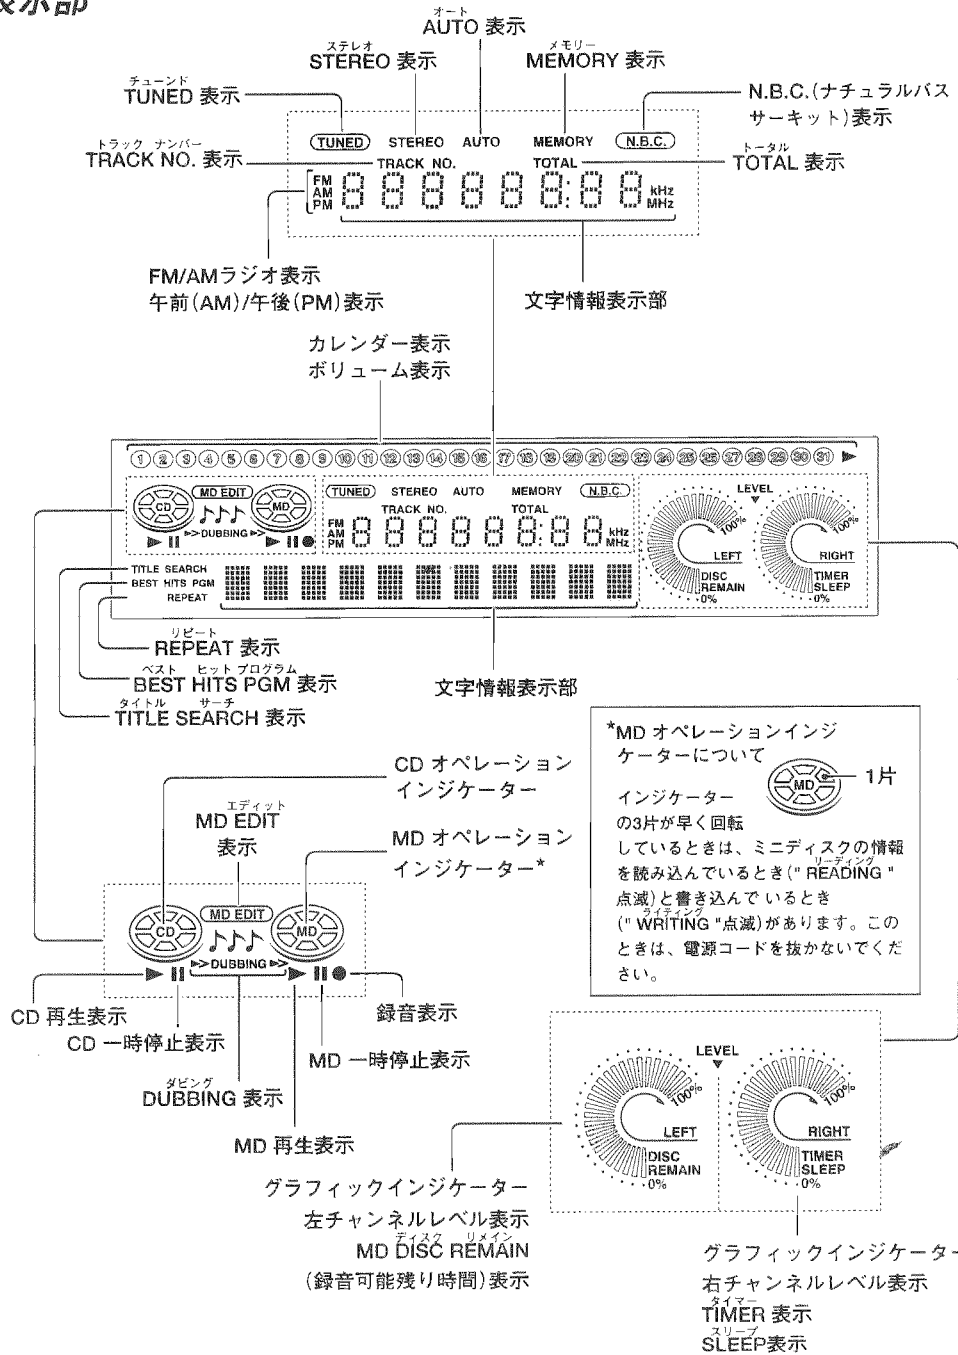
表示部

オート
AUTO 表示

ステレオ
STEREO 表示

メモリー
MEMORY 表示

チューンド
TUNED 表示

N.B.C.(ナチュラルバスサーキット)表示

トラック ナンバー
TRACK NO. 表示

トータル
TOTAL 表示

TUNED STEREO AUTO MEMORY N.B.C.
TRACK NO. TOTAL
FM AM PM 8 8 8 8 8 8:8 8 kHz MHz

FM/AMラジオ表示
午前(AM)/午後(PM)表示

文字情報表示部

カレンダー表示
ボリューム表示

1 2 3 4 5 6 7 8 9 10 11 12 13 14 15 16 17 18 19 20 21 22 23 24 25 26 27 28 29 30 31

CD MD EDIT MD
DUBBING
TUNED STEREO AUTO MEMORY N.B.C.
TRACK NO. TOTAL
FM AM PM kHz MHz
LEVEL
100% 100%
LEFT RIGHT
DISC REMAIN 0% TIMER SLEEP 0%
TITLE SEARCH
BEST HITS PGM
REPEAT

リピート
REPEAT 表示

ベスト ヒット プログラム
BEST HITS PGM 表示

タイトル サーチ
TITLE SEARCH 表示

文字情報表示部

*MD オペレーションインジケーターについて

1片

インジケーターの3片が早く回転しているときは、ミニディスクの情報を読み込んでいるとき("READING"点滅)と書き込んでいるとき("WRITING"点滅)があります。このときは、電源コードを抜かないでください。

CD オペレーションインジケーター

エディット
MD EDIT
表示

MD オペレーションインジケーター*

CD MD EDIT MD
DUBBING

CD 再生表示

CD 一時停止表示

録音表示

MD 一時停止表示

ダビング
DUBBING 表示

MD 再生表示

LEVEL
100% 100%
LEFT RIGHT
DISC REMAIN 0% TIMER SLEEP 0%

グラフィックインジケーター
左チャンネルレベル表示
ディスク リメイン
MD DISC REMAIN
(録音可能残り時間)表示

グラフィックインジケーター
右チャンネルレベル表示
タイマー
TIMER 表示
スリープ
SLEEP表示